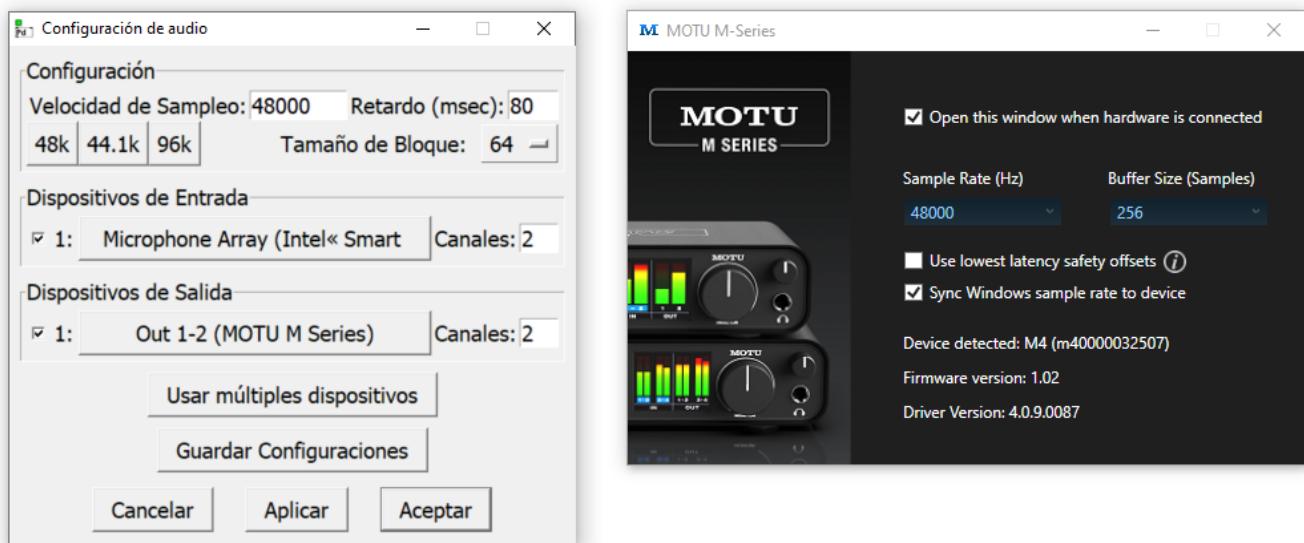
Configuración de audio

Configuración
Velocidad de Sampleo: 48000 Retardo (msec): 80
48k 44.1k 96k Tamaño de Bloque: 64

Dispositivos de Entrada
1: Microphone Array (Intel« Smart Canales: 2

Dispositivos de Salida
1: Out 1-2 (MOTU M Series) Canales: 2

Usar múltiples dispositivos
Guardar Configuraciones
Cancelar Aplicar Aceptar

MOTU M-Series

MOTU
M SERIES

MOTU
MOTU

Open this window when hardware is connected

Sample Rate (Hz)
48000
Buffer Size (Samples)
256

Use lowest latency safety offsets
Sync Windows sample rate to device

Device detected: M4 (m40000032507)
Firmware version: 1.02
Driver Version: 4.0.9.0087